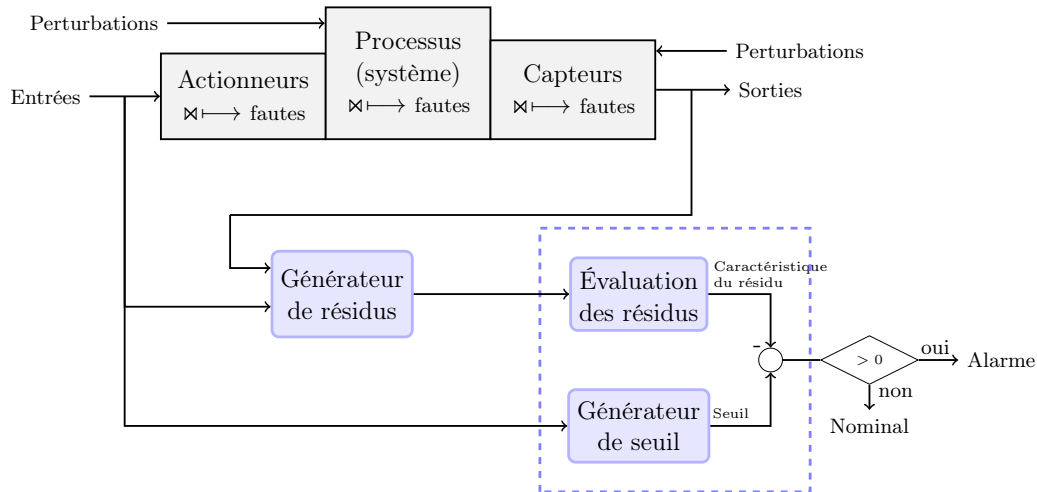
Perturbations

Entrées

Actionneurs
$\bowtie\longmapsto$ fautes

Processus
(système)
$\bowtie\longmapsto$ fautes

Capteurs
$\bowtie\longmapsto$ fautes

Perturbations

Sorties

Générateur
de résidus

Évaluation
des résidus

Caractéristique
du résidu

-

Générateur
de seuil

Seuil

$> 0$

oui

Alarme

non

Nominal